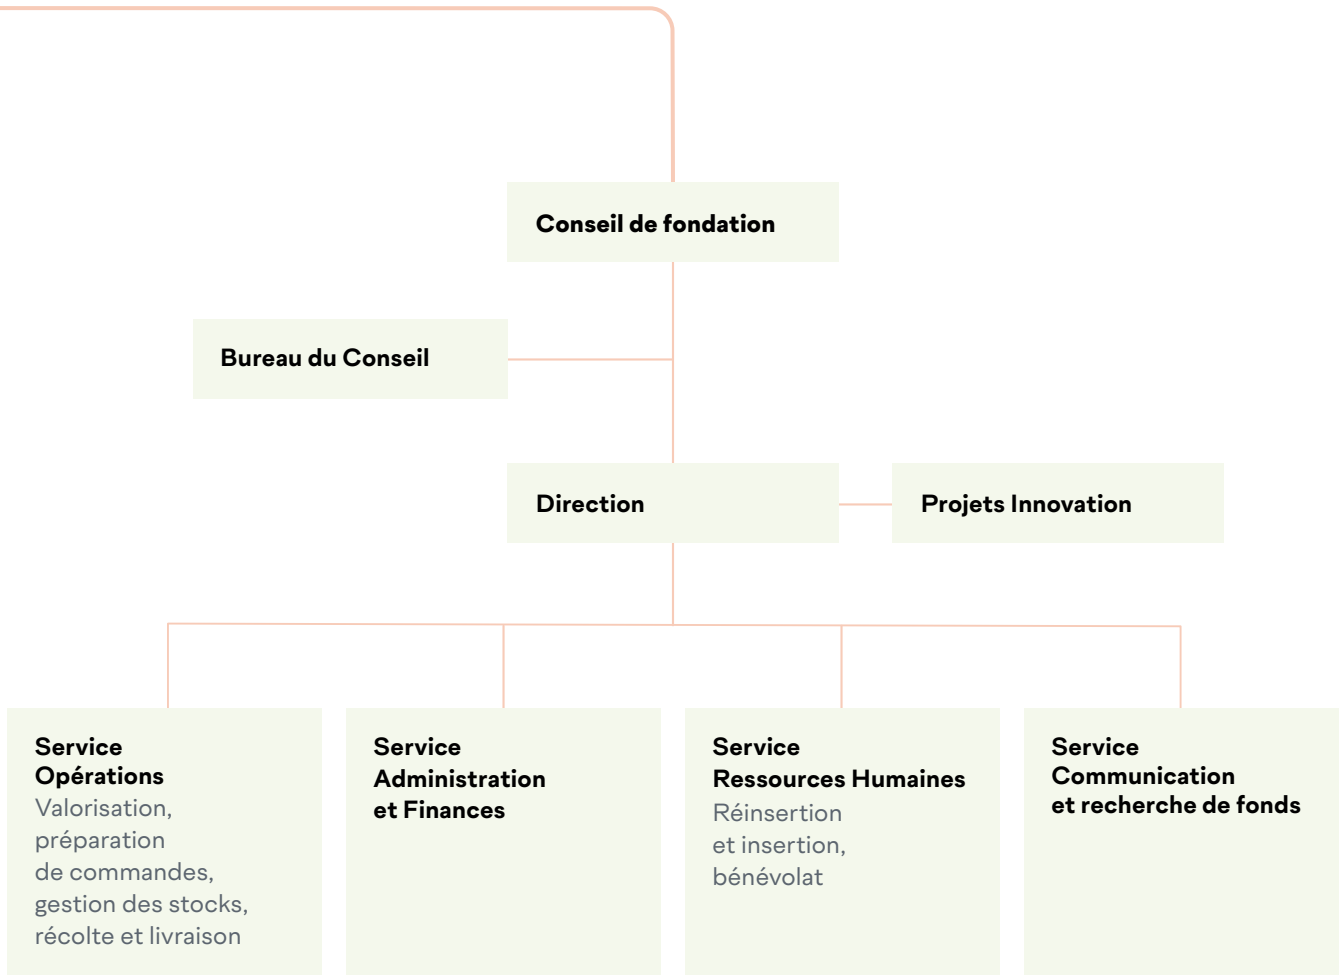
Conseil de fondation

Bureau du Conseil

Direction

Projets Innovation

Service Opérations
Valorisation, préparation de commandes, gestion des stocks, récolte et livraison

Service Administration et Finances

Service Ressources Humaines
Réinsertion et insertion, bénévolat

Service Communication et recherche de fonds